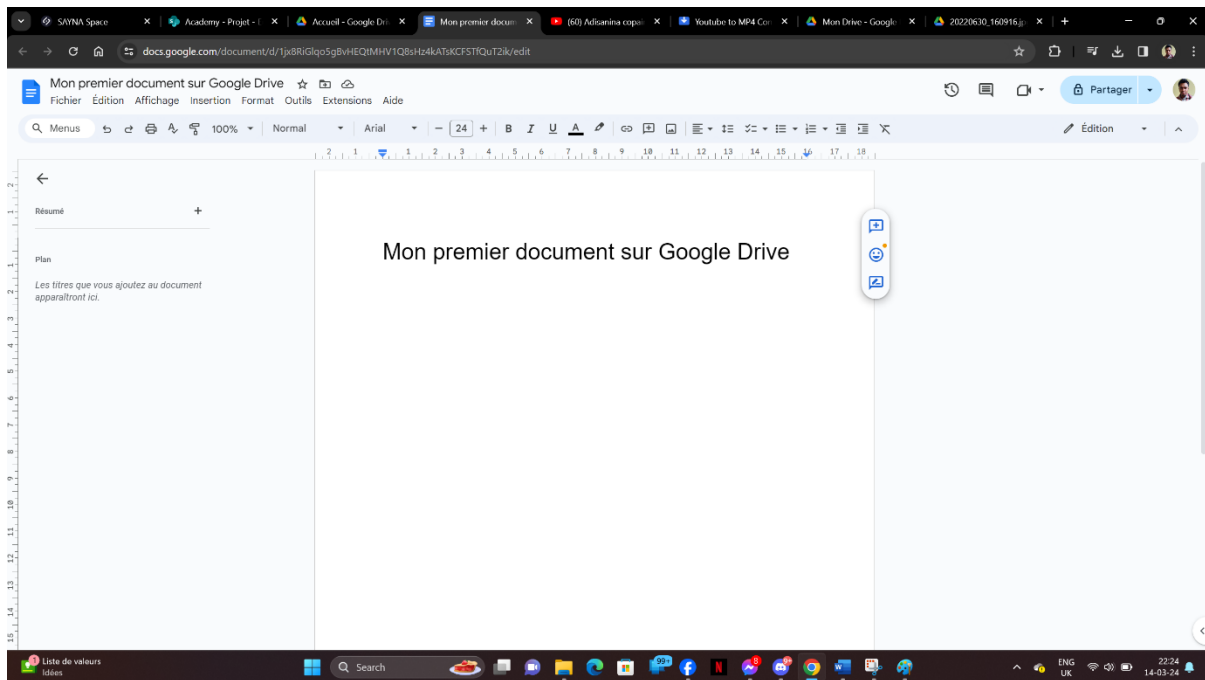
SAYNA Space
Academy - Projet - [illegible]
Accueil - Google Dri
Mon premier docum
(60) Adisanina copa
Youtube to MP4 Co
Mon Drive - Google
20220630_160916.j

docs.google.com/document/d/1jx8RiGlqo5gBvHEQtMHV1Q8sHz4kATsKCFSTfQuT2ik/edit

Mon premier document sur Google Drive
Fichier Édition Affichage Insertion Format Outils Extensions Aide

Partager

Menus 100% Normal Arial 24 B I U A Édition

Résumé

Plan

Les titres que vous ajoutez au document apparaîtront ici.

Mon premier document sur Google Drive

Liste de valeurs
Idées

Search

ENG UK 22:24 14-03-24